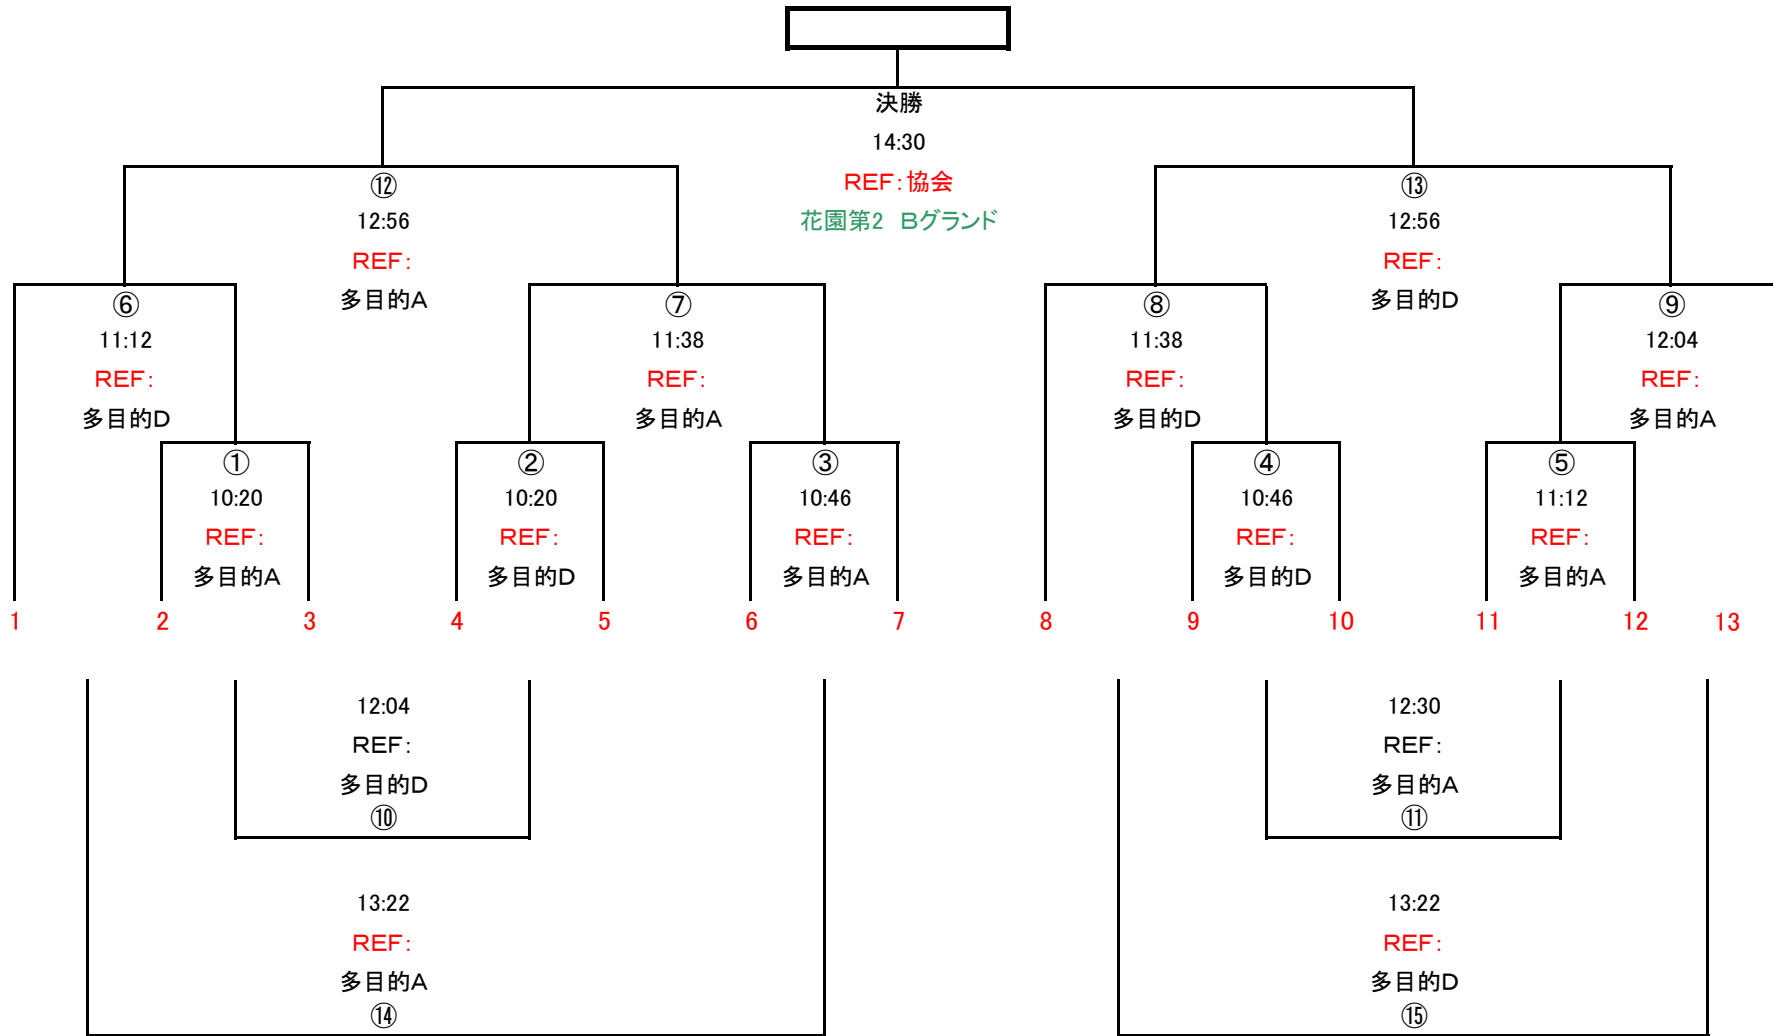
決勝
14:30
REF:協会
花園第2 Bグランド

⑫
12:56
REF:
多目的A

⑬
12:56
REF:
多目的D

⑥
11:12
REF:
多目的D

⑦
11:38
REF:
多目的A

⑧
11:38
REF:
多目的D

⑨
12:04
REF:
多目的A

①
10:20
REF:
多目的A

②
10:20
REF:
多目的D

③
10:46
REF:
多目的A

④
10:46
REF:
多目的D

⑤
11:12
REF:
多目的A

1 2 3 4 5 6 7 8 9 10 11 12 13

12:04
REF:
多目的D
⑩

12:30
REF:
多目的A
⑪

13:22
REF:
多目的A
⑭

13:22
REF:
多目的D
⑮